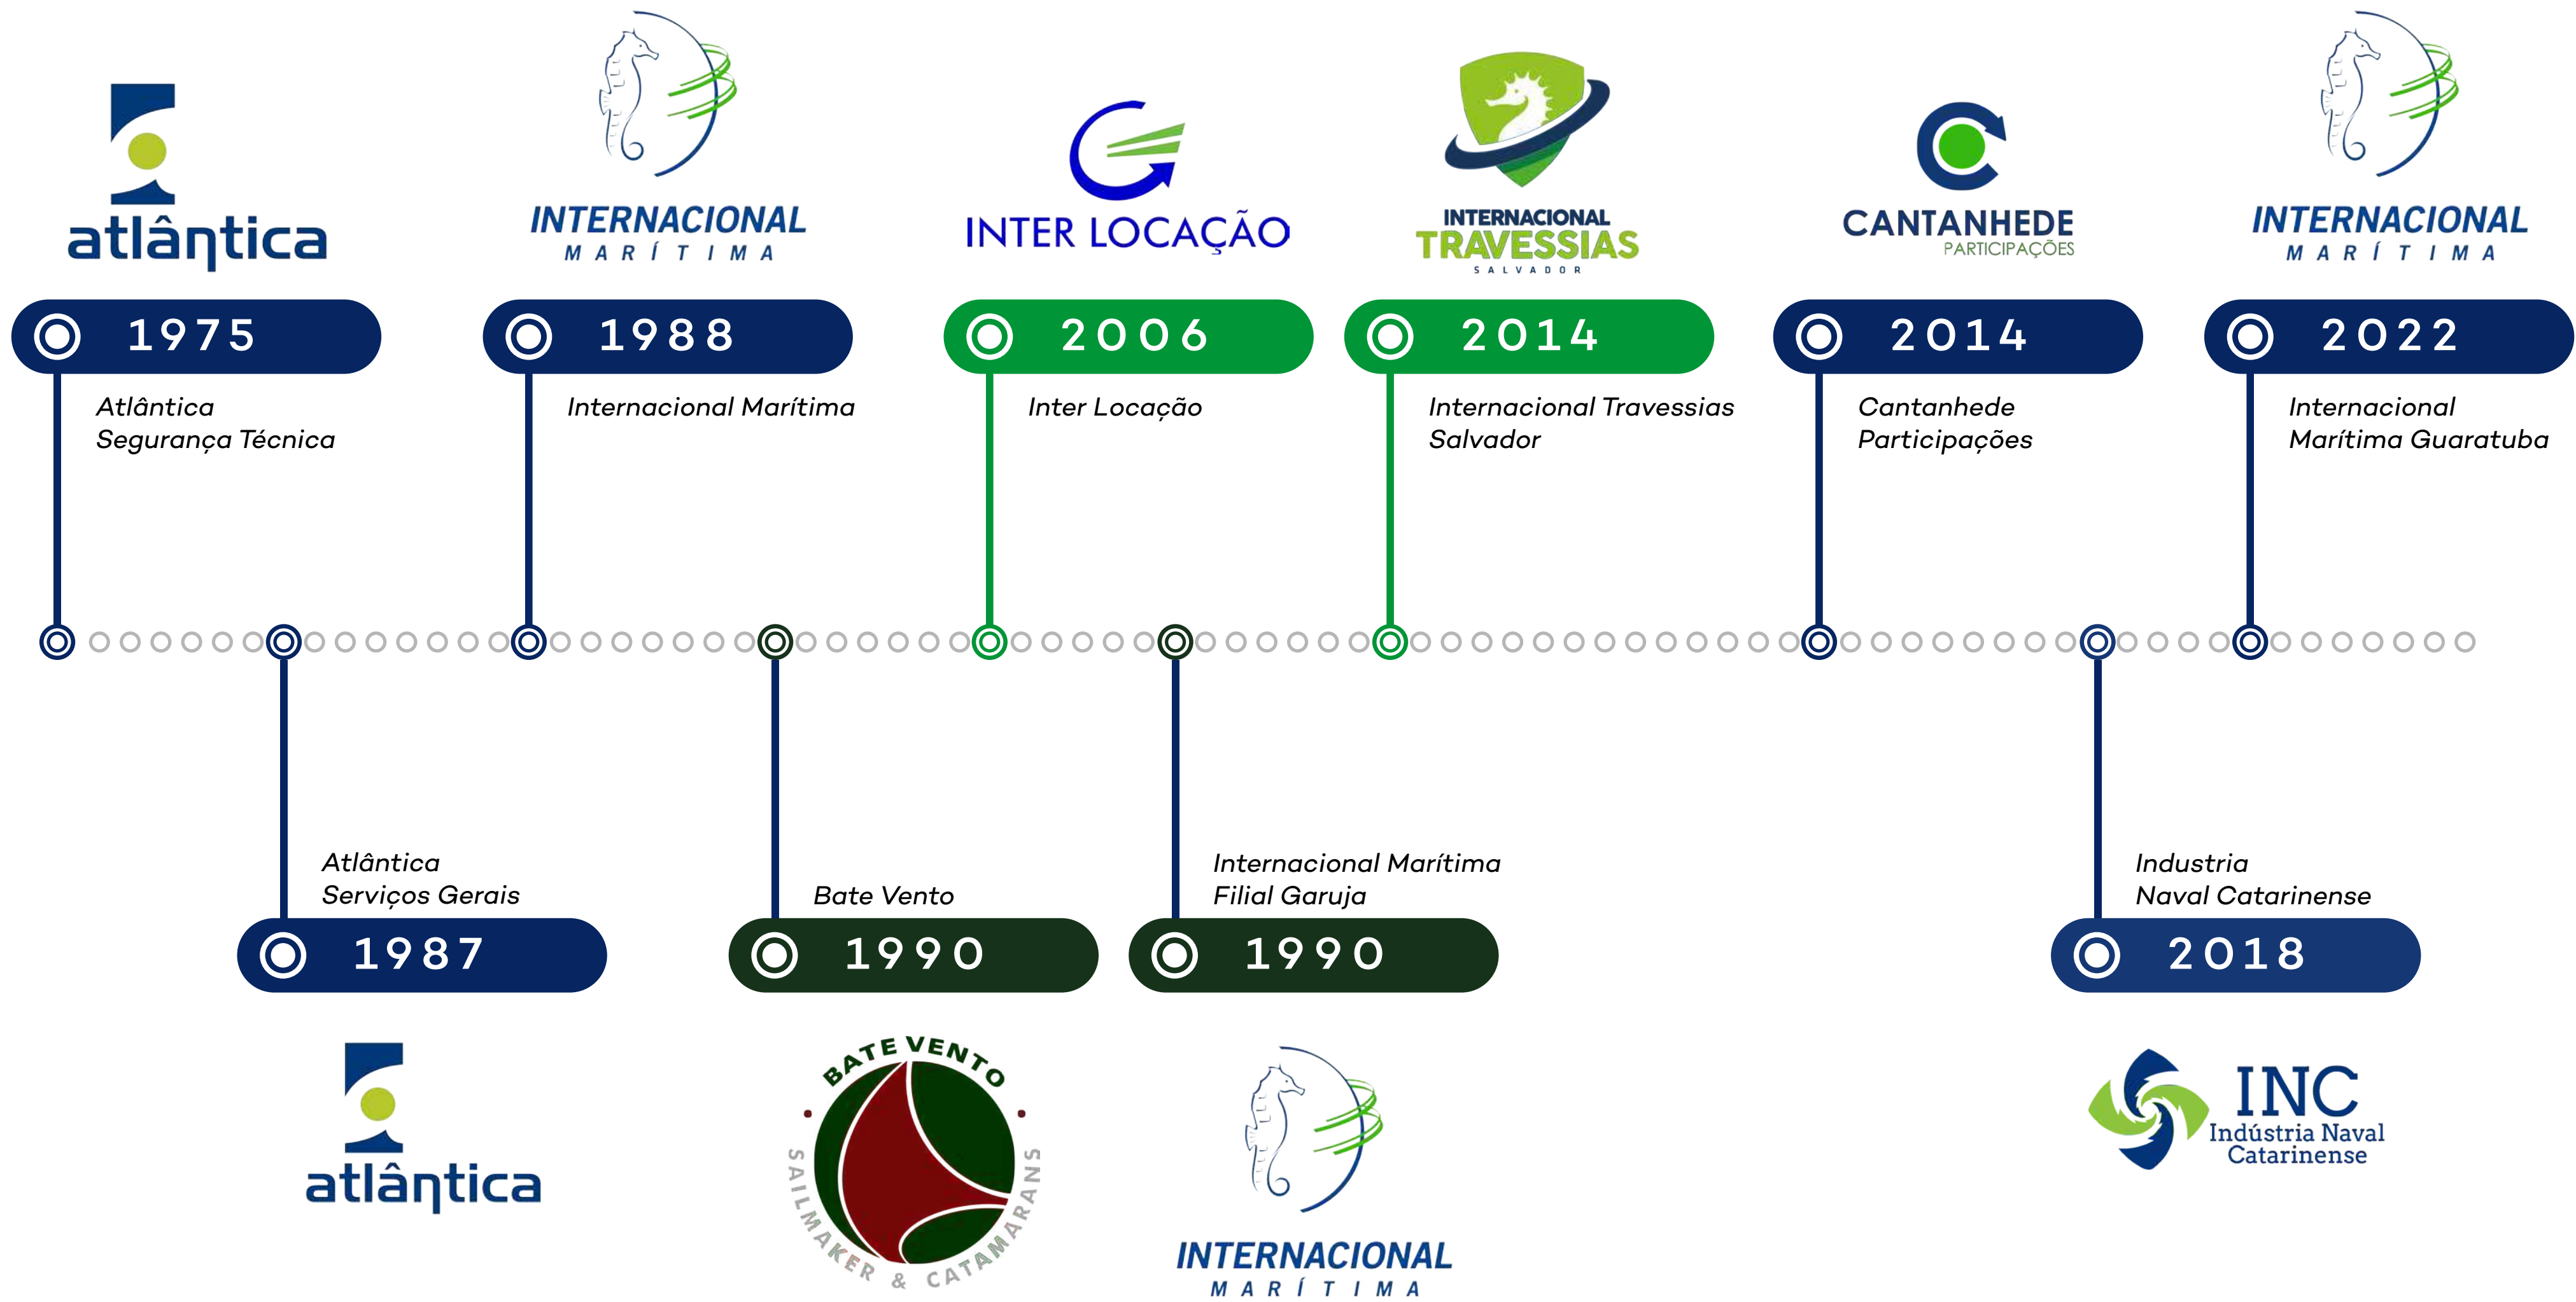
atlântica

INTERNACIONAL
MARÍTIMA

INTER LOCAÇÃO

INTERNACIONAL
TRAVESSIAS
SALVADOR

CANTANHEDE
PARTICIPAÇÕES

INTERNACIONAL
MARÍTIMA

1975
Atlântica
Segurança Técnica

1988
Internacional Marítima

2006
Inter Locação

2014
Internacional Travessias
Salvador

2014
Cantanhede
Participações

2022
Internacional
Marítima Guaratuba

Atlântica
Serviços Gerais
1987

Bate Vento
1990

Internacional Marítima
Filial Garuja
1990

Industria
Naval Catarinense
2018

atlântica

BATE VENTO
SAILMAKER & CATAMARANS

INTERNACIONAL
MARÍTIMA

INC
Indústria Naval
Catarinense